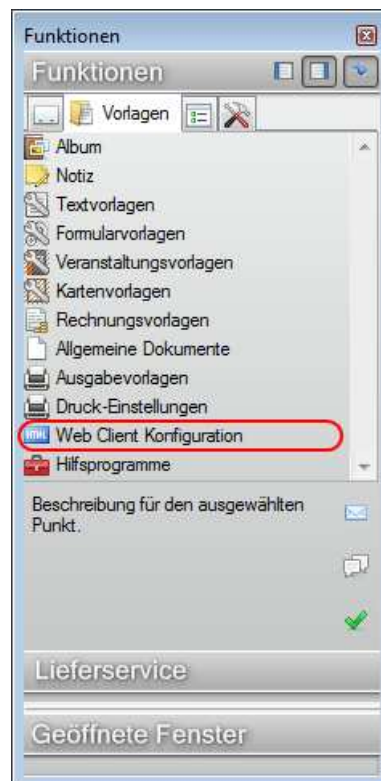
Funktionen

Funktionen

Vorlagen

Album
Notiz
Textvorlagen
Formularvorlagen
Veranstaltungsvorlagen
Kartenvorlagen
Rechnungsvorlagen
Allgemeine Dokumente
Ausgabevorlagen
Druck-Einstellungen
Web Client Konfiguration
Hilfsprogramme

Beschreibung für den ausgewählten Punkt.

Lieferservice

Geöffnete Fenster